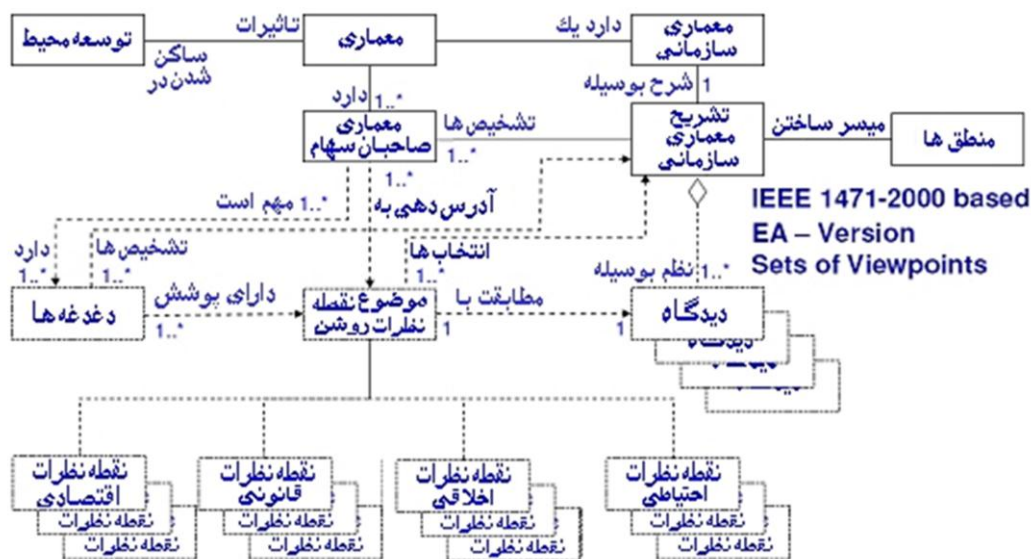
توسعه محیط
تاثیرات
ساکن شدن در
معماری
دارد یک
معماری سازمانی
1 شرح بوسیله
*..1 دارد
معماری صاحبان سهام
تشخیص ها
*..1
تشریح معماری سازمانی
میسر ساختن
منطق ها
IEEE 1471-2000 based
EA – Version
Sets of Viewpoints
*..1 مهم است
*..1
آدرس دهی به
دارد
*..1
تشخیص ها
*..1
انتخاب ها
*..1
*..1 نظم بوسیله
دغدغه ها
دارای پوشش
*..1
موضوع نقطه نظرات روشن
1
مطابقت با
1
دیدگاه
نقطه نظرات اقتصادی
نقطه نظرات
نقطه نظرات
نقطه نظرات قانونی
نقطه نظرات
نقطه نظرات
نقطه نظرات اخلاقی
نقطه نظرات
نقطه نظرات
نقطه نظرات احتیاطی
نقطه نظرات
نقطه نظرات